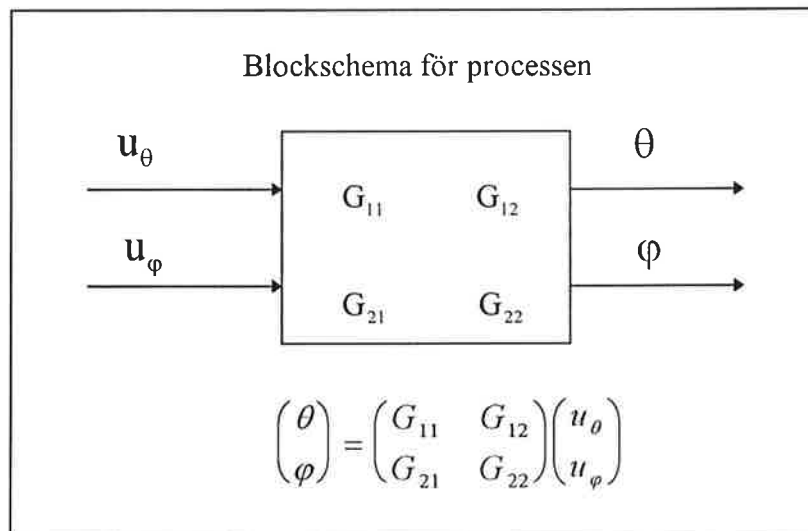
Blockschema för processen

$u_\theta$

$u_\varphi$

$G_{11}$ $G_{12}$

$G_{21}$ $G_{22}$

$\theta$

$\varphi$

$\begin{pmatrix} \theta \\ \varphi \end{pmatrix} = \begin{pmatrix} G_{11} & G_{12} \\ G_{21} & G_{22} \end{pmatrix} \begin{pmatrix} u_\theta \\ u_\varphi \end{pmatrix}$